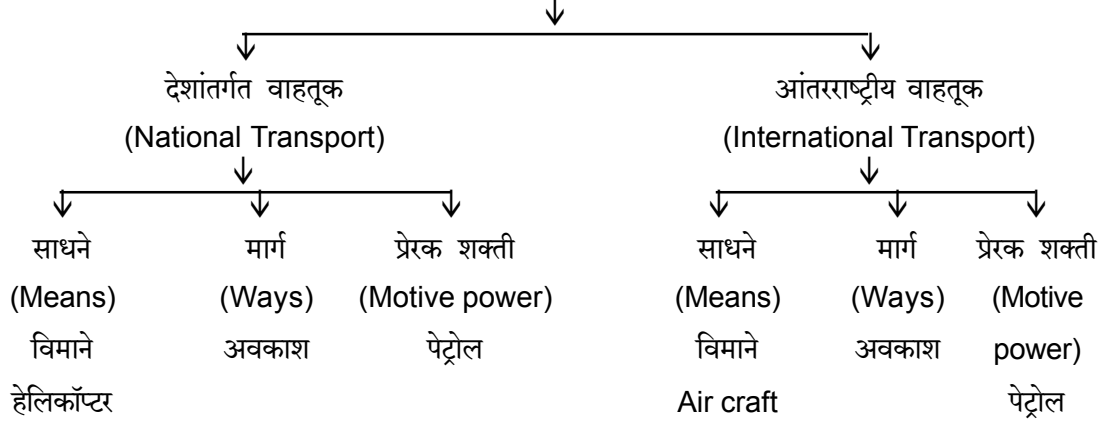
देशांतर्गत वाहतूक
(National Transport)

साधने
(Means)
विमाने
हेलिकॉप्टर

मार्ग
(Ways)
अवकाश

प्रेरक शक्ती
(Motive power)
पेट्रोल

आंतरराष्ट्रीय वाहतूक
(International Transport)

साधने
(Means)
विमाने
Air craft

मार्ग
(Ways)
अवकाश

प्रेरक शक्ती
(Motive power)
पेट्रोल